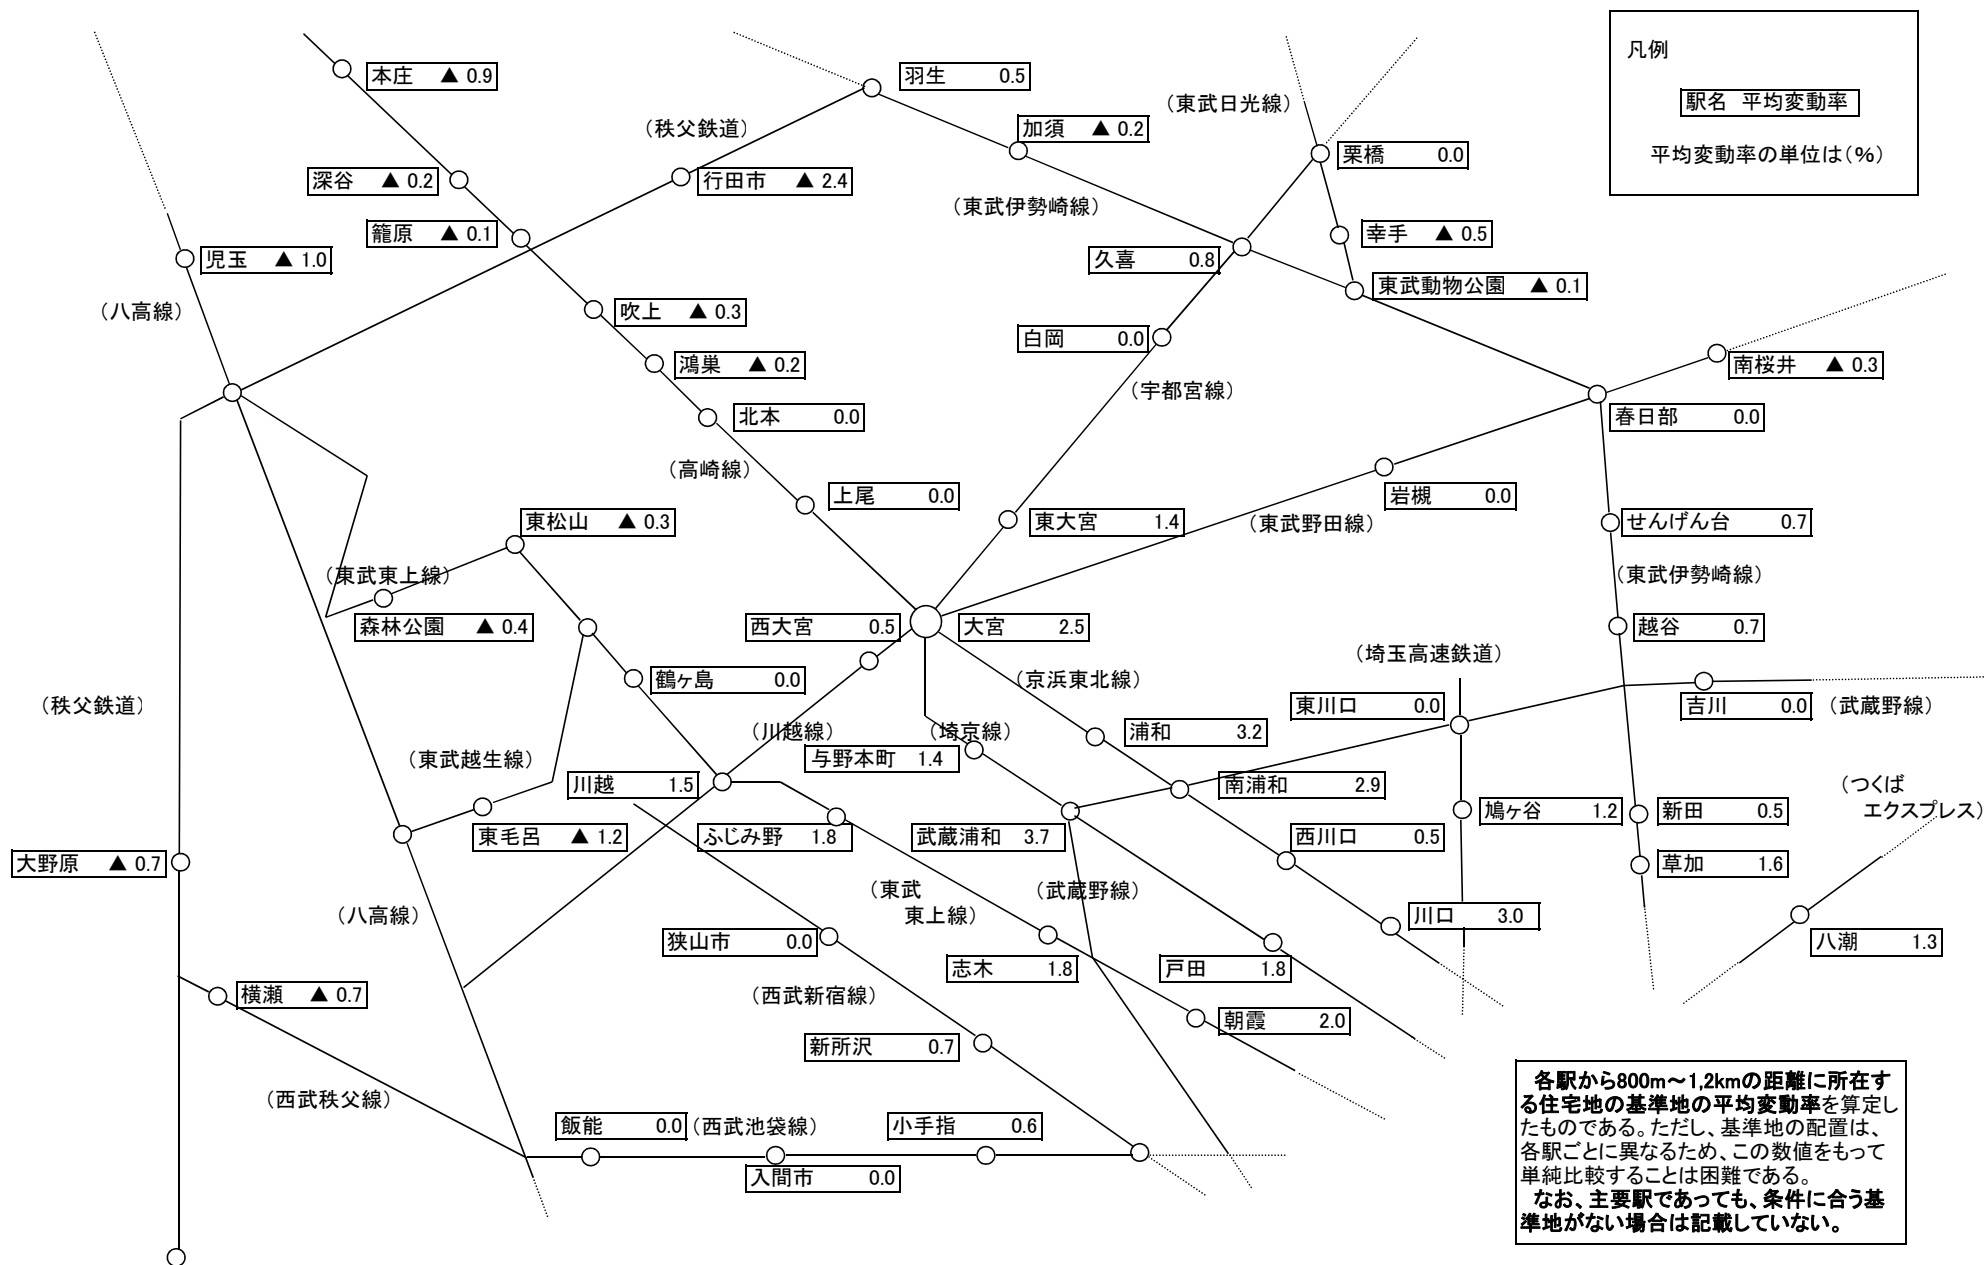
凡例

駅名 平均変動率

平均変動率の単位は(%)

本庄 ▲ 0.9
羽生 0.5
(東武日光線)
(秩父鉄道)
加須 ▲ 0.2
栗橋 0.0
深谷 ▲ 0.2
行田市 ▲ 2.4
(東武伊勢崎線)
籠原 ▲ 0.1
幸手 ▲ 0.5
児玉 ▲ 1.0
久喜 0.8
東武動物公園 ▲ 0.1
(八高線)
吹上 ▲ 0.3
白岡 0.0
鴻巣 ▲ 0.2
南桜井 ▲ 0.3
(宇都宮線)
北本 0.0
春日部 0.0
(高崎線)
上尾 0.0
岩槻 0.0
東松山 ▲ 0.3
東大宮 1.4
(東武野田線)
せんげん台 0.7
(東武東上線)
(東武伊勢崎線)
森林公園 ▲ 0.4
西大宮 0.5
大宮 2.5
越谷 0.7
(京浜東北線)
(埼玉高速鉄道)
鶴ヶ島 0.0
(秩父鉄道)
(川越線)
(埼京線)
東川口 0.0
吉川 0.0
(武蔵野線)
与野本町 1.4
浦和 3.2
(東武越生線)
川越 1.5
南浦和 2.9
(つくば エクスプレス)
鳩ヶ谷 1.2
新田 0.5
東毛呂 ▲ 1.2
ふじみ野 1.8
武蔵浦和 3.7
西川口 0.5
大野原 ▲ 0.7
草加 1.6
(東武 東上線)
(武蔵野線)
(八高線)
川口 3.0
八潮 1.3
狭山市 0.0
志木 1.8
戸田 1.8
横瀬 ▲ 0.7
(西武新宿線)
朝霞 2.0
新所沢 0.7
(西武秩父線)
飯能 0.0
(西武池袋線)
小手指 0.6
入間市 0.0

各駅から800m～1,2kmの距離に所在する住宅地の基準地の平均変動率を算定したものである。ただし、基準地の配置は、各駅ごとに異なるため、この数値をもって単純比較することは困難である。
なお、主要駅であっても、条件に合う基準地がない場合は記載していない。